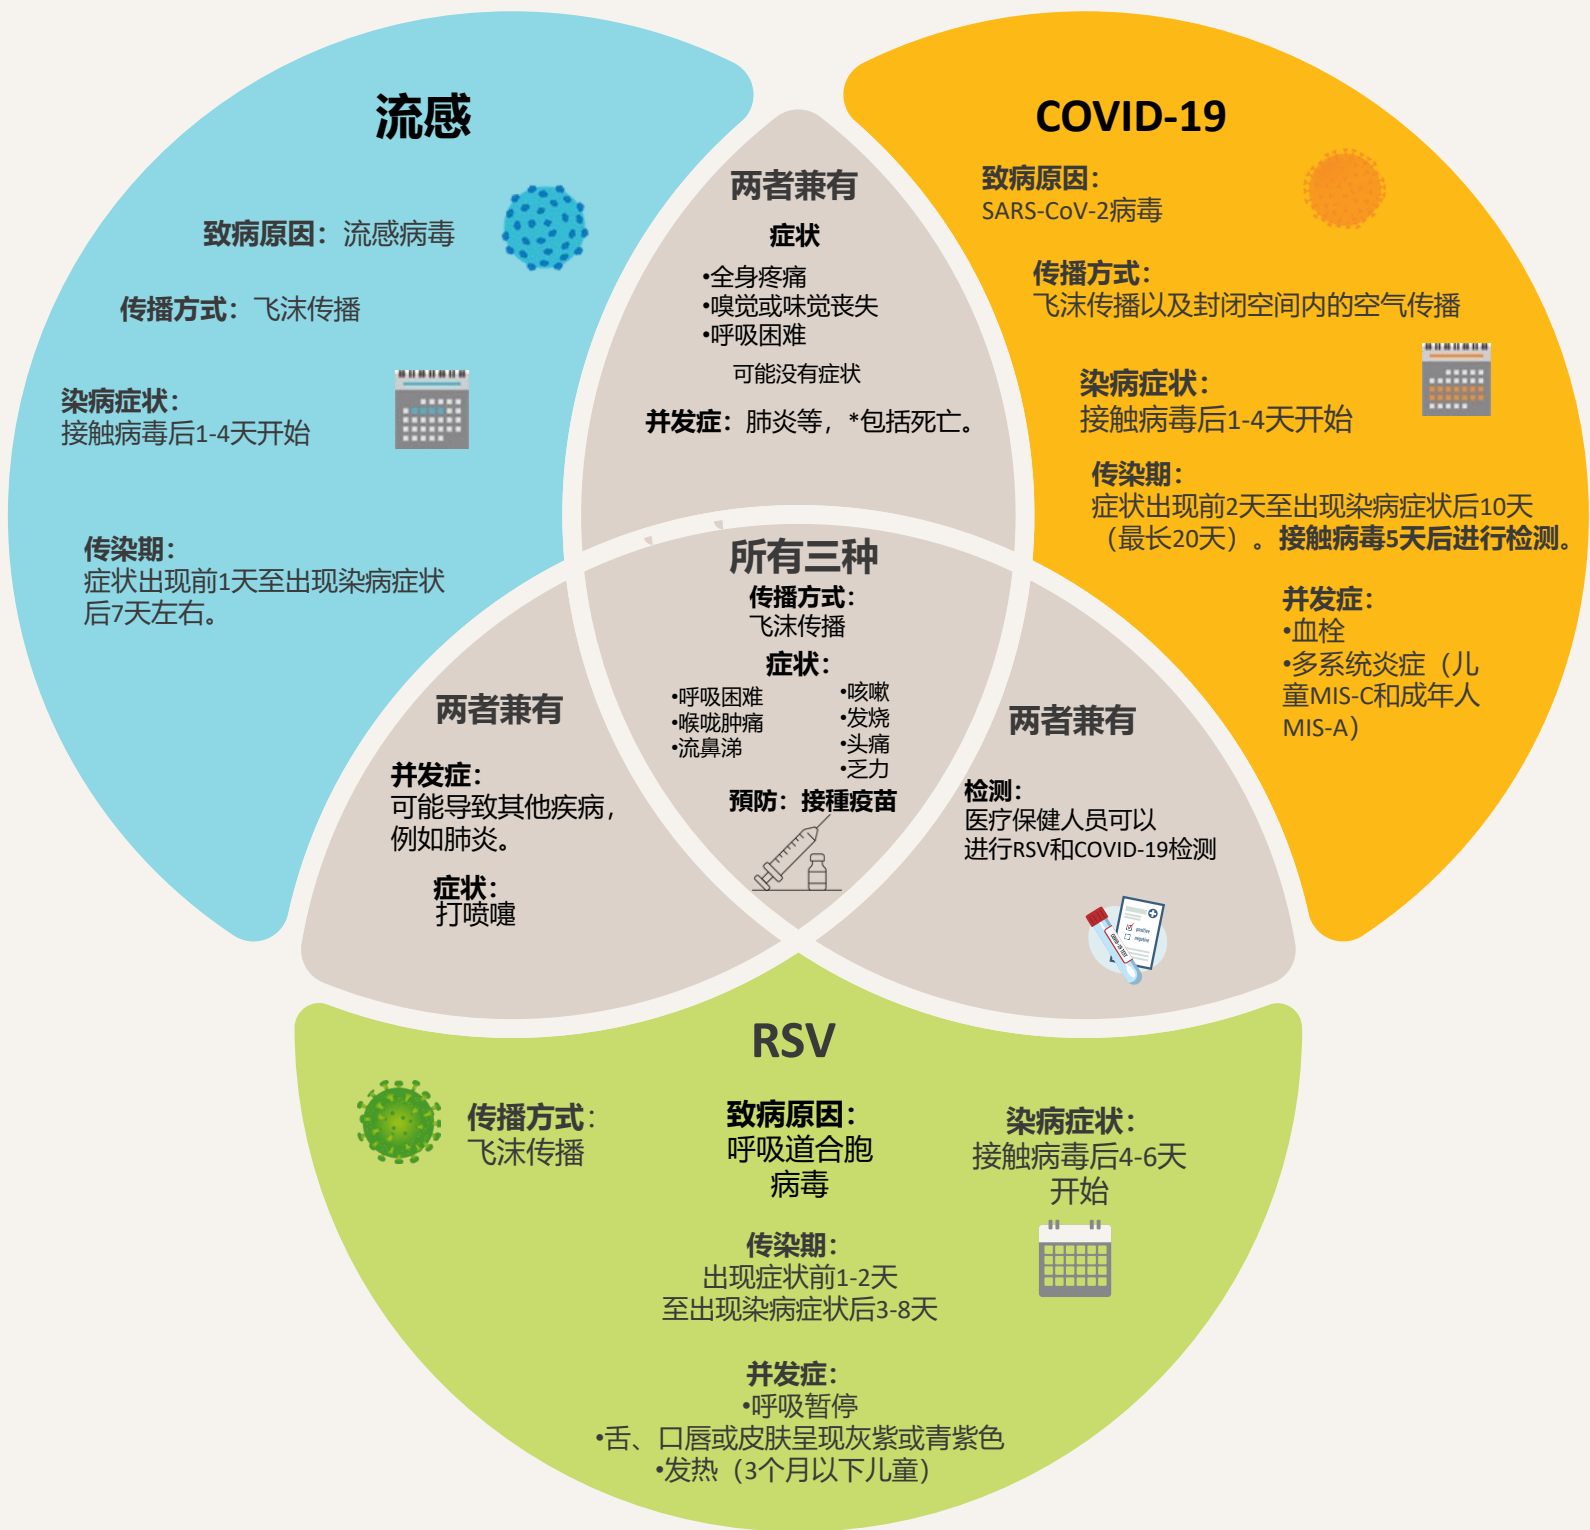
流感

致病原因：流感病毒

传播方式：飞沫传播

染病症状：
接触病毒后1-4天开始

传染期：
症状出现前1天至出现染病症状后7天左右。

COVID-19

致病原因：
SARS-CoV-2病毒

传播方式：
飞沫传播以及封闭空间内的空气传播

染病症状：
接触病毒后1-4天开始

传染期：
症状出现前2天至出现染病症状后10天（最长20天）。接触病毒5天后进行检测。

并发症：
•血栓
•多系统炎症（儿童MIS-C和成年人MIS-A）

两者兼有

症状
•全身疼痛
•嗅觉或味觉丧失
•呼吸困难

可能没有症状

并发症：肺炎等，*包括死亡。

所有三种

传播方式：
飞沫传播

症状：
•呼吸困难
•喉咙肿痛
•流鼻涕
•咳嗽
•发烧
•头痛
•乏力

预防：接種疫苗

两者兼有

并发症：
可能导致其他疾病，例如肺炎。

症状：
打喷嚏

两者兼有

检测：
医疗保健人员可以进行RSV和COVID-19检测

RSV

传播方式：
飞沫传播

致病原因：
呼吸道合胞病毒

染病症状：
接触病毒后4-6天开始

传染期：
出现症状前1-2天
至出现染病症状后3-8天

并发症：
•呼吸暂停
•舌、口唇或皮肤呈现灰紫或青紫色
•发热（3个月以下儿童）